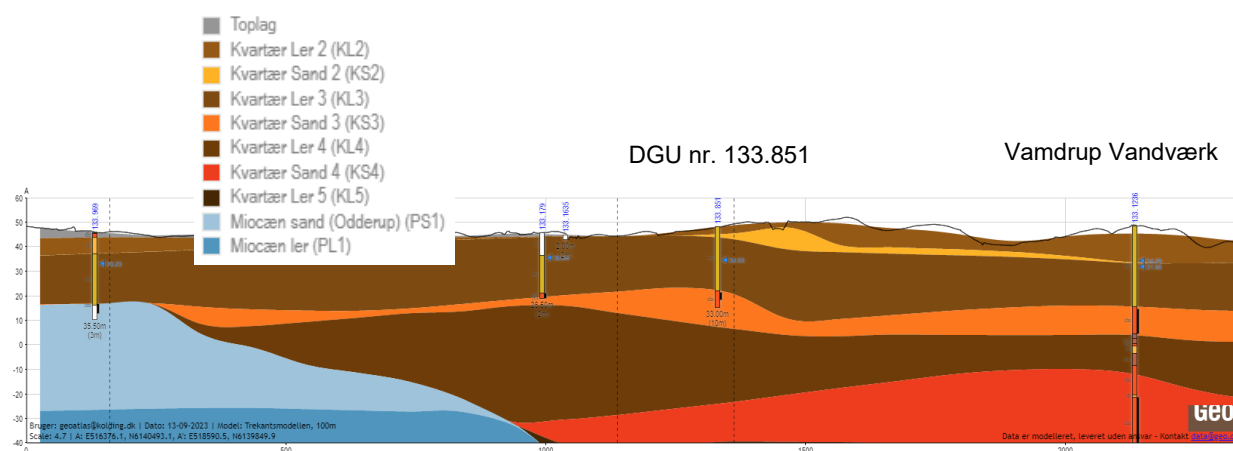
Toplag
Kvartær Ler 2 (KL2)
Kvartær Sand 2 (KS2)
Kvartær Ler 3 (KL3)
Kvartær Sand 3 (KS3)
Kvartær Ler 4 (KL4)
Kvartær Sand 4 (KS4)
Kvartær Ler 5 (KL5)
Miocæn sand (Odderup) (PS1)
Miocæn ler (PL1)

DGU nr. 133.851

Vamdrup Vandværk

A
60
50
40
30
20
10
0
-10
-20
-30
-40

133. 969
35.50m
(3m)
133. 179
133. 1635
133. 851
33.00m
(10m)
133. 1236

Bruger: geoatlas@kolding.dk | Dato: 13-09-2023 | Model: Trekantsmodellen, 100m
Scale: 4.7 | A: E516376.1, N6140493.1, A': E518590.5, N6139849.9

Data er modelleret, leveret uden ansvar - Kontakt data@geo.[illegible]

GEO

0
500
1000
1500
2000